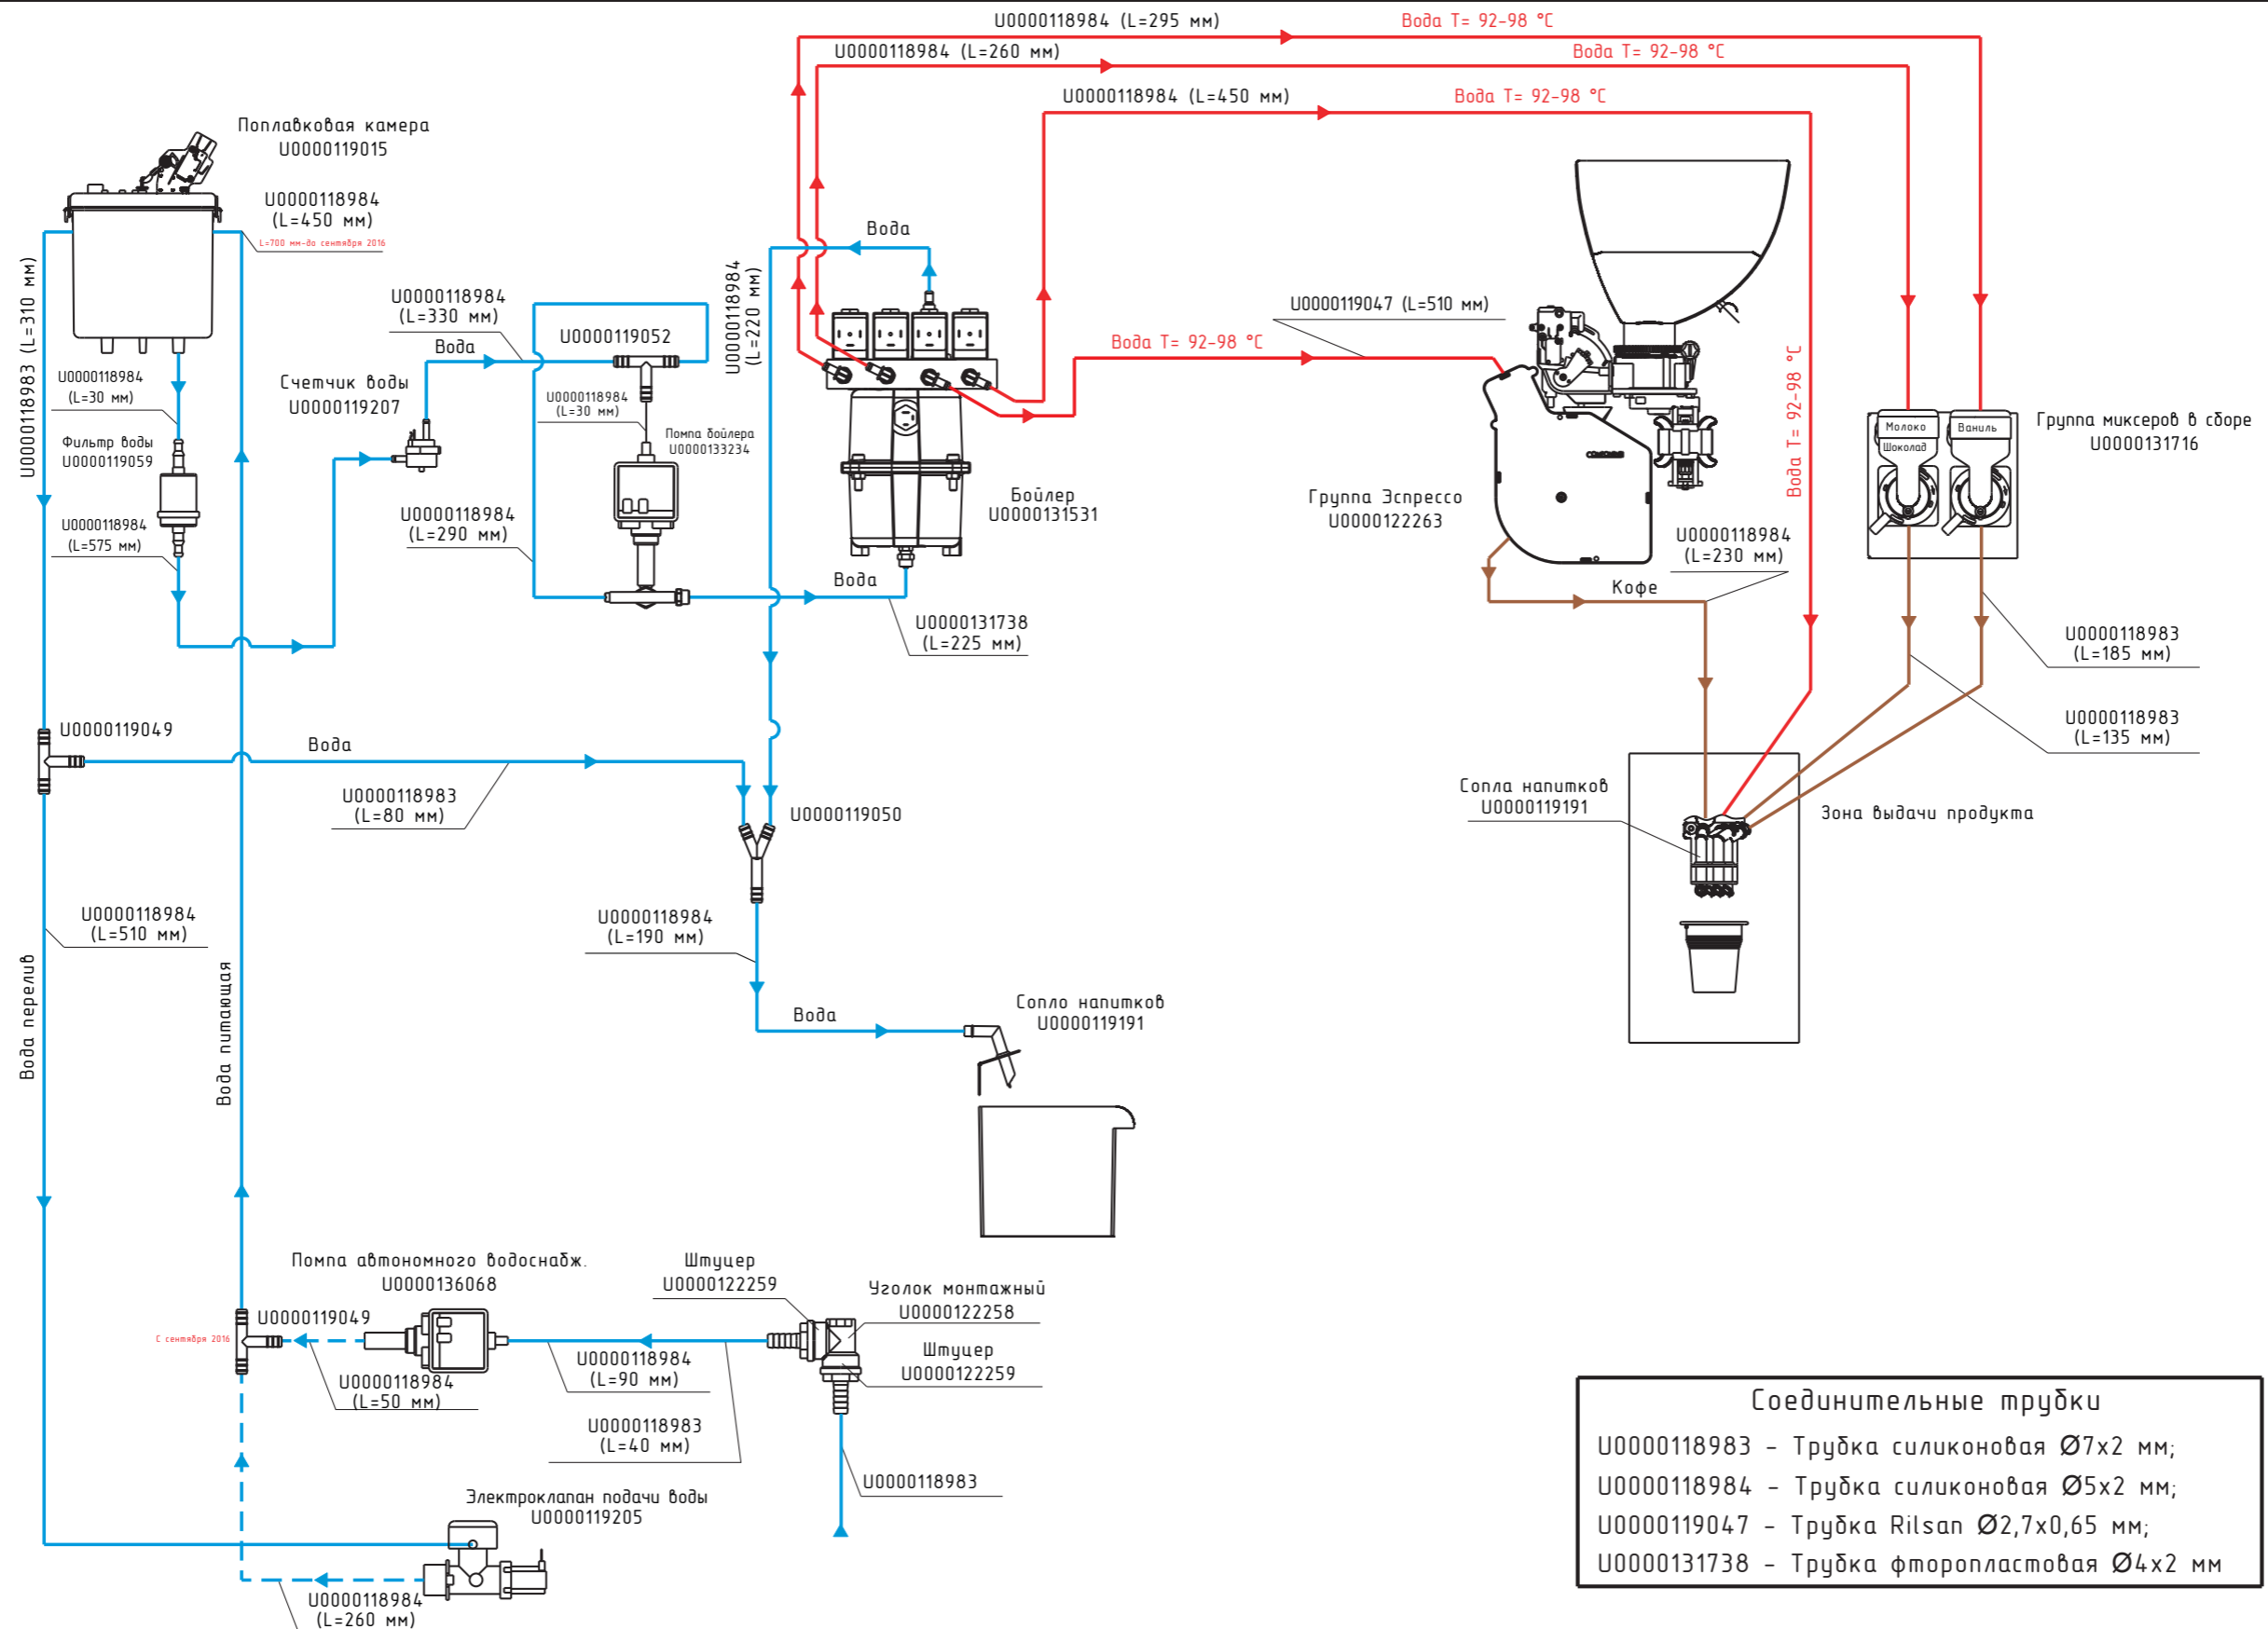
U0000118984 (L=295 мм)
Вода T= 92-98 °C
U0000118984 (L=260 мм)
Вода T= 92-98 °C
U0000118984 (L=450 мм)
Вода T= 92-98 °C

Поплавковая камера
U0000119015

U0000118984
(L=450 мм)
L=700 мм-до сентября 2016

U0000118983 (L=310 мм)

U0000118984
(L=30 мм)
Фильтр воды
U0000119059
U0000118984
(L=575 мм)

U0000118984
(L=330 мм)
Вода
Счетчик воды
U0000119207

U0000119052
U0000118984
(L=30 мм)
Помпа бойлера
U0000133234

U0000118984
(L=220 мм)

Вода

U0000118984
(L=290 мм)

Вода T= 92-98 °C

U0000119047 (L=510 мм)

Бойлер
U0000131531

Вода
U0000131738
(L=225 мм)

Группа Эспрессо
U0000122263

Вода T= 92-98 °C

Молоко
Шоколад
Ваниль
Группа миксеров в сборе
U0000131716

U0000118984
(L=230 мм)
Кофе

U0000118983
(L=185 мм)
U0000118983
(L=135 мм)

U0000119049
Вода
U0000118983
(L=80 мм)
U0000119050

Сопла напитков
U0000119191
Зона выдачи продукта

U0000118984
(L=510 мм)
U0000118984
(L=190 мм)
Вода
Сопло напитков
U0000119191

Вода перелив
Вода питающая

Помпа автономного водоснабж.
U0000136068
Штуцер
U0000122259
Уголок монтажный
U0000122258
С сентября 2016
U0000119049
U0000118984
(L=50 мм)
U0000118984
(L=90 мм)
Штуцер
U0000122259
U0000118983
(L=40 мм)
U0000118983

Электроклапан подачи воды
U0000119205
U0000118984
(L=260 мм)

Соединительные трубки
U0000118983 – Трубка силиконовая Ø7x2 мм;
U0000118984 – Трубка силиконовая Ø5x2 мм;
U0000119047 – Трубка Rilsan Ø2,7x0,65 мм;
U0000131738 – Трубка фторопластовая Ø4x2 мм